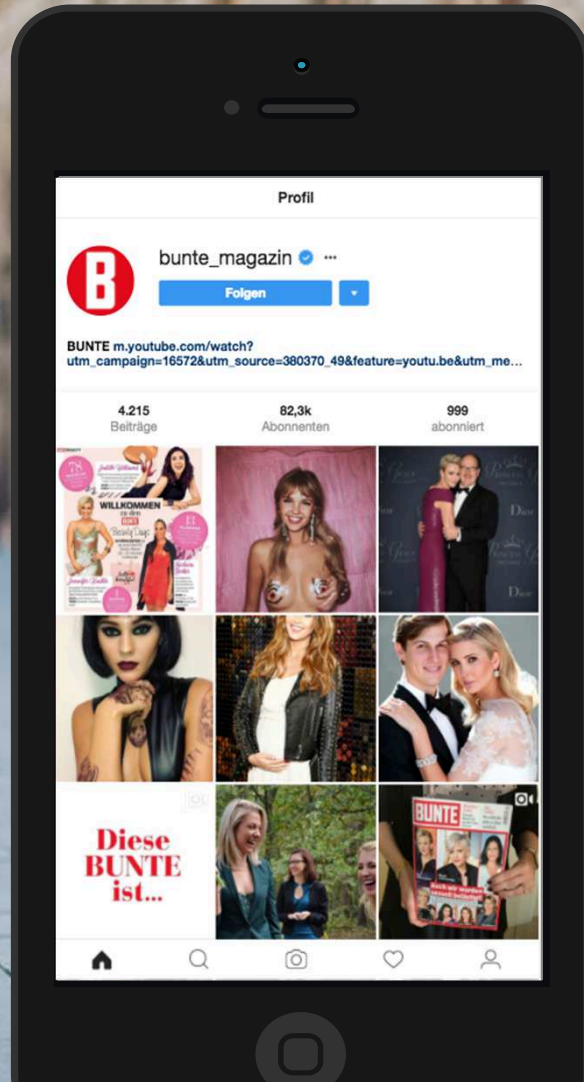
Profil

bunte_magazin

Folgen

BUNTE m.youtube.com/watch?utm_campaign=16572&utm_source=380370_49&feature=youtu.be&utm_me...

4.215
Beiträge

82,3k
Abonnenten

999
abonniert

WILLKOMMEN

Diese BUNTE ist...

BUNTE